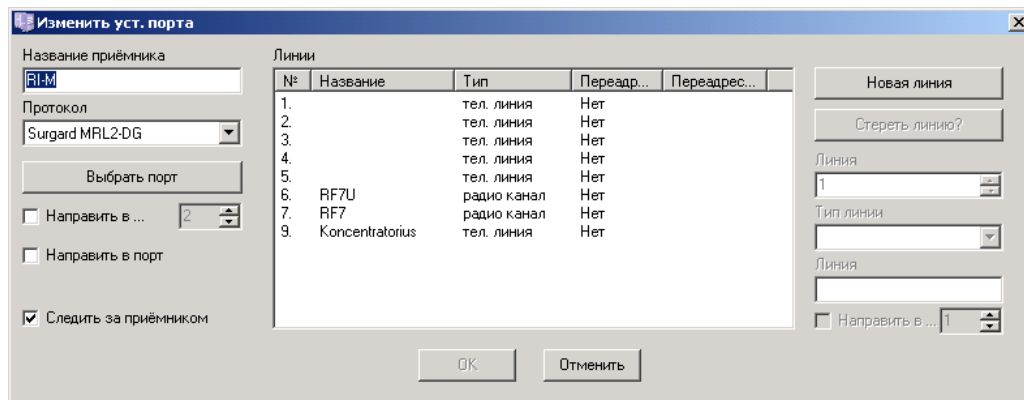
Изменить уст. порта

Название приёмника
RI-M
Протокол
Surgard MRL2-DG
Выбрать порт
Направить в ... 2
Направить в порт
Следить за приёмником

Линии

| № | Название | Тип | Переадр... | Переадрес... |
|---|---|---|---|---|
| 1. | | тел. линия | Нет | |
| 2. | | тел. линия | Нет | |
| 3. | | тел. линия | Нет | |
| 4. | | тел. линия | Нет | |
| 5. | | тел. линия | Нет | |
| 6. | RF7U | радио канал | Нет | |
| 7. | RF7 | радио канал | Нет | |
| 9. | Koncentratorius | тел. линия | Нет | |

Новая линия
Стереть линию?
Линия
1
Тип линии
Линия
Направить в ... 1

OK
Отменить